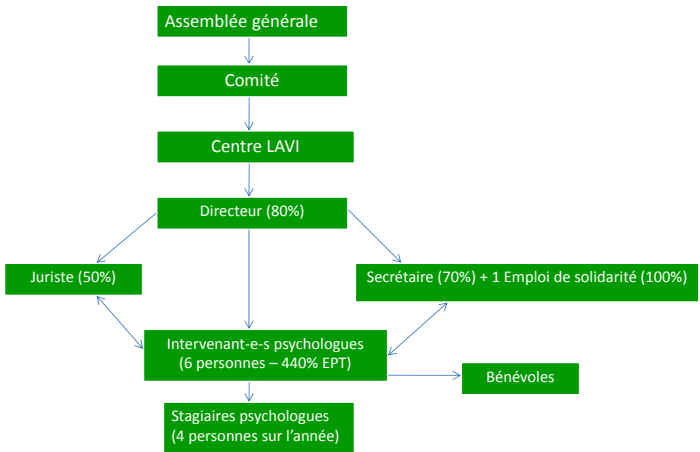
Assemblée générale

Comité

Centre LAVI

Directeur (80%)

Juriste (50%)

Secrétaire (70%) + 1 Emploi de solidarité (100%)

Intervenant-e-s psychologues (6 personnes – 440% EPT)

Bénévoles

Stagiaires psychologues (4 personnes sur l'année)